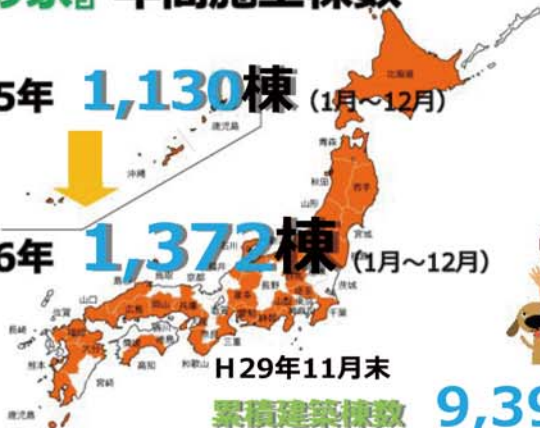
年間施工棟数

5年 1,130棟 (1月～12月)

6年 1,372棟 (1月～12月)

北海道
青森
秋田
岩手
山形
宮城
福島
新潟
長野
群馬
栃木
茨城
千葉
東京
埼玉
山梨
静岡
愛知
岐阜
富山
石川
福井
滋賀
京都
大阪
兵庫
奈良
三重
和歌山
鳥取
島根
岡山
広島
山口
香川
徳島
愛媛
高知
福岡
佐賀
長崎
熊本
大分
宮崎
鹿児島
沖縄

H29年11月末

累積建築棟数 9,39